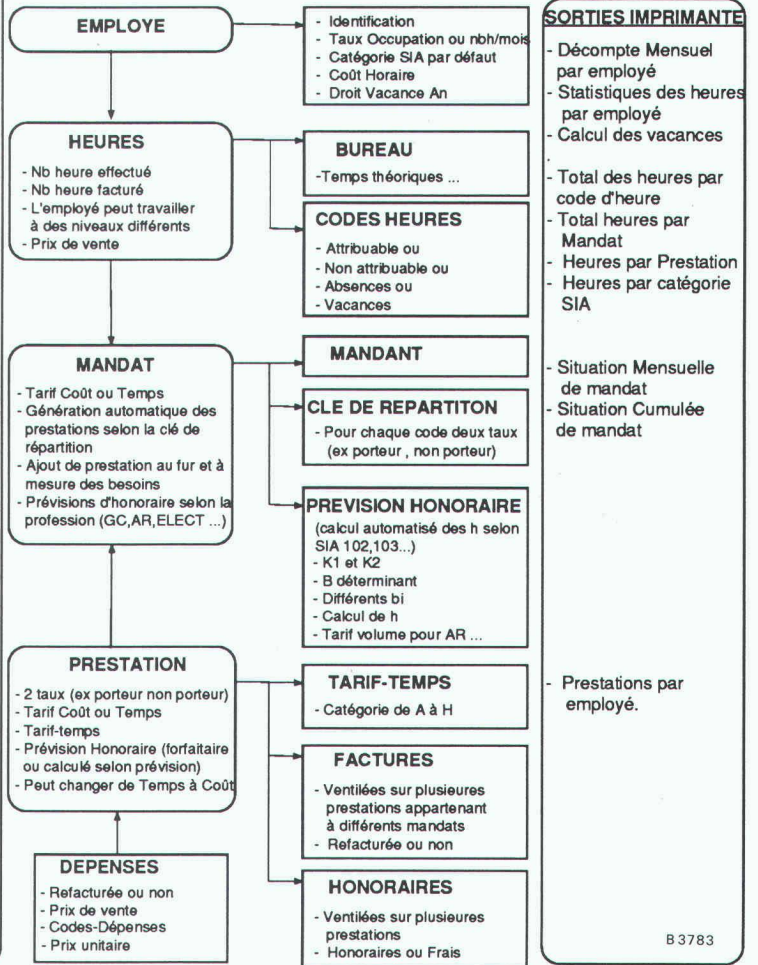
EMPLOYE

- Identification
- Taux Occupation ou nbh/mois
- Catégorie SIA par défaut
- Coût Horaire
- Droit Vacance An

HEURES
- Nb heure effectué
- Nb heure facturé
- L'employé peut travailler à des niveaux différents
- Prix de vente

BUREAU
-Temps théoriques ...

CODES HEURES
- Attribuable ou
- Non attribuable ou
- Absences ou
- Vacances

MANDAT
- Tarif Coût ou Temps
- Génération automatique des prestations selon la clé de répartition
- Ajout de prestation au fur et à mesure des besoins
- Prévisions d'honoraire selon la profession (GC,AR,ELECT ...)

MANDANT

CLE DE REPARTITON
- Pour chaque code deux taux (ex porteur , non porteur)

PREVISION HONORAIRE
(calcul automatisé des h selon SIA 102,103...)
- K1 et K2
- B déterminant
- Différents bi
- Calcul de h
- Tarif volume pour AR ...

PRESTATION
- 2 taux (ex porteur non porteur)
- Tarif Coût ou Temps
- Tarif-temps
- Prévision Honoraire (forfaitaire ou calculé selon prévision)
- Peut changer de Temps à Coût

TARIF-TEMPS
- Catégorie de A à H

FACTURES
- Ventilées sur plusieures prestations appartenant à différents mandats
- Refacturée ou non

DEPENSES
- Refacturée ou non
- Prix de vente
- Codes-Dépenses
- Prix unitaire

HONORAIRES
- Ventilées sur plusieures prestations
- Honoraires ou Frais

SORTIES IMPRIMANTE
- Décompte Mensuel par employé
- Statistiques des heures par employé
- Calcul des vacances
- Total des heures par code d'heure
- Total heures par Mandat
- Heures par Prestation
- Heures par catégorie SIA
- Situation Mensuelle de mandat
- Situation Cumulée de mandat
- Prestations par employé.

B 3783